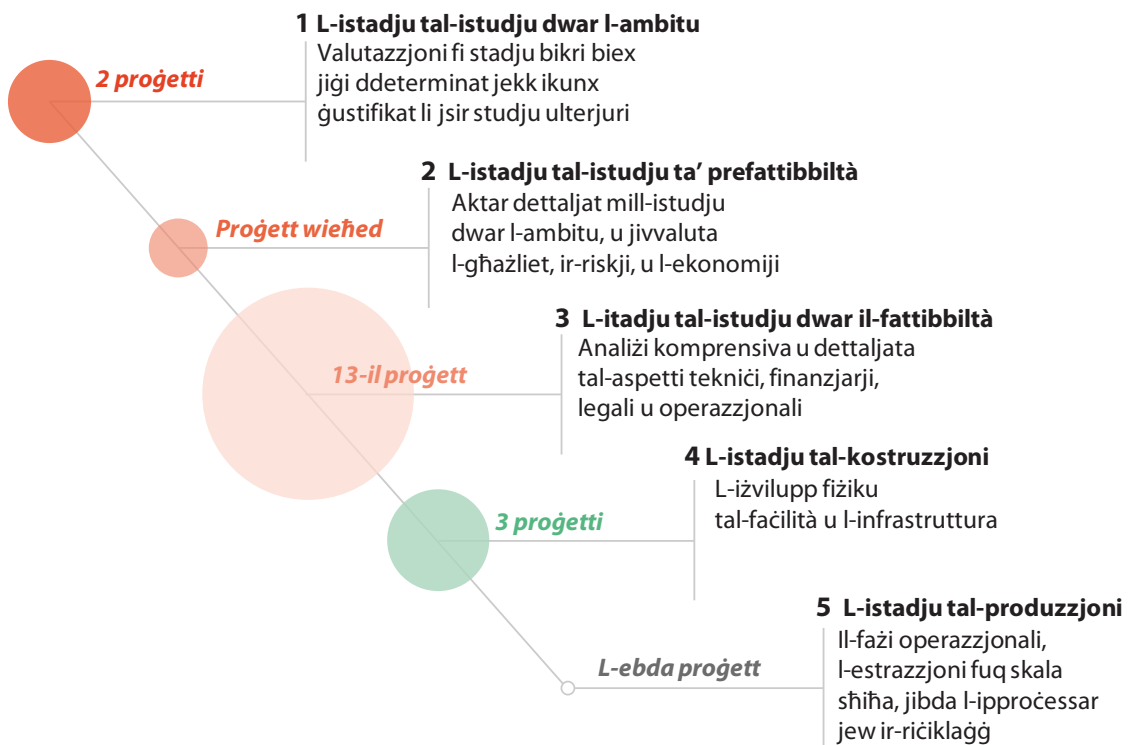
2 proġetti

1 L-istadju tal-istudju dwar l-ambitu
Valutazzjoni fi stadju bikri biex jiġi ddeterminat jekk ikunx ġustifikat li jsir studju ulterjuri

Proġett wieħed

2 L-istadju tal-istudju ta' prefattibbiltà
Aktar dettaljat mill-istudju dwar l-ambitu, u jivvaluta l-għażliet, ir-riskji, u l-ekonomiji

13-il proġett

3 L-itadju tal-istudju dwar il-fattibbiltà
Analiżi komprensiva u dettaljata tal-aspetti tekniċi, finanzjarji, legali u operazzjonali

3 proġetti

4 L-istadju tal-kostruzzjoni
L-iżvilupp fiżiku tal-faċilità u l-infrastruttura

L-ebda proġett

5 L-istadju tal-produzzjoni
Il-fażi operazzjonali, l-estrazzjoni fuq skala sħiħa, jibda l-ipproċessar jew ir-riċiklaġġ